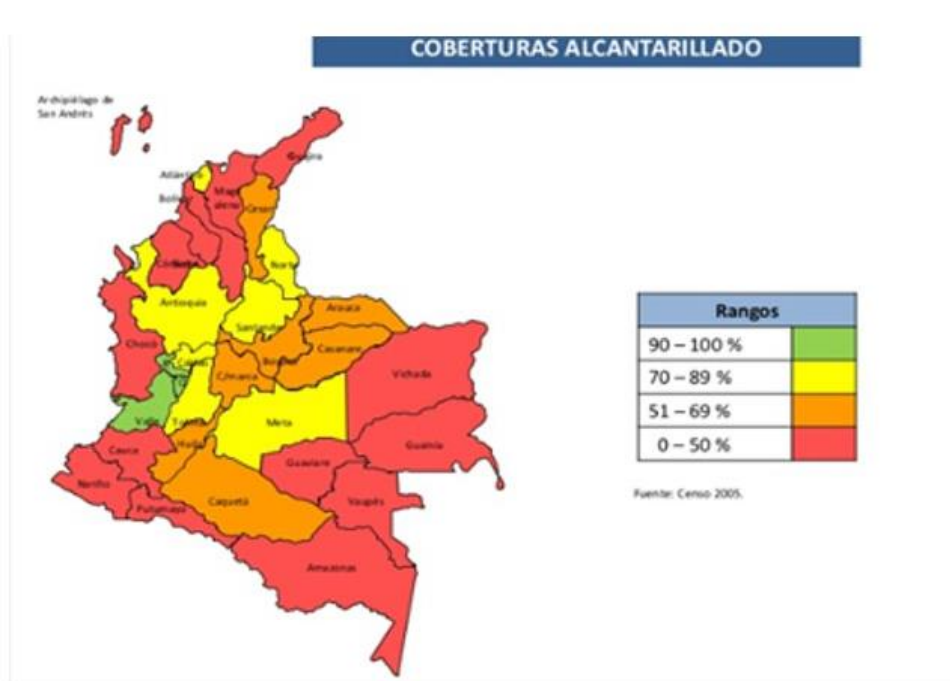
COBERTURAS ALCANTARILLADO

Archipiélago de San Andrés

Guajira

Atlántico

Magdalena

Bolívar

Cesar

Sucre

Córdoba

Norte

Antioquia

Arauca

Santander

Chocó

Casanare

Caldas

Boyacá

Vichada

Cundinamarca

Valle

Tolima

Meta

Huila

Guainía

Cauca

Guaviare

Nariño

Putumayo

Caquetá

Vaupés

Amazonas

| Rangos | |
|---|---|
| 90 – 100 % | |
| 70 – 89 % | |
| 51 – 69 % | |
| 0 – 50 % | |

Fuente: Censo 2005.